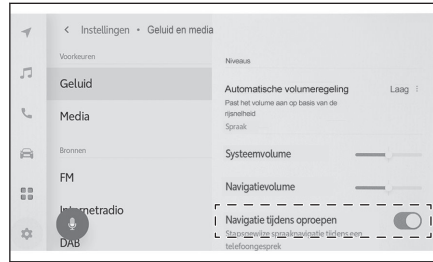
< Instellingen • Geluid en media

Voorkeuren

Geluid

Media

Bronnen

FM

Internetradio

DAB

Niveaus

Automatische volumeregeling

Laag

Past het volume aan op basis van de rijsnelheid

Spraak

Systeemvolume

Navigatievolume

Navigatie tijdens oproepen

Stapsgewijze spraaknavigatie tijdens een telefoongesprek